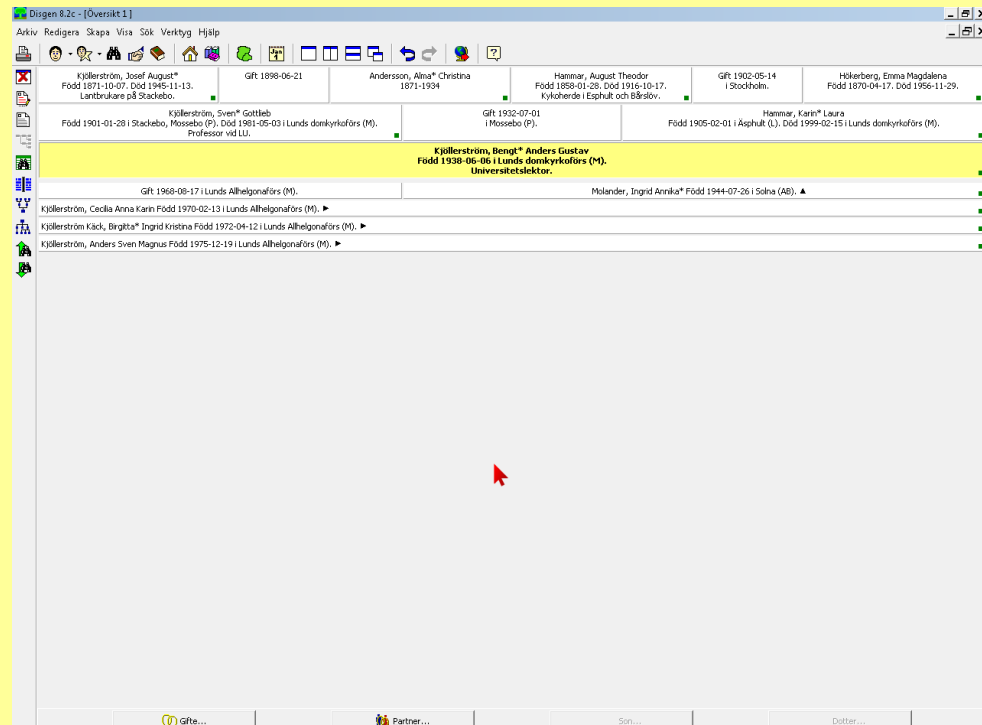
Disgen 8.2c - [Översikt 1]

Arkiv Redigera Skapa Visa Sök Verktyg Hjälp

Kjöllerström, Josef August*
Född 1871-10-07. Död 1945-11-13.
Lantbrukare på Stackebo.

Gift 1898-06-21

Andersson, Alma* Christina
1871-1934

Hammar, August Theodor
Född 1858-01-28. Död 1916-10-17.
Kykoherde i Esphult och Bårslöv.

Gift 1902-05-14
i Stockholm.

Hökerberg, Emma Magdalena
Född 1870-04-17. Död 1956-11-29.

Kjöllerström, Sven* Gottlieb
Född 1901-01-28 i Stackebo, Mossebo (P). Död 1981-05-03 i Lunds domkyrkoförs (M).
Professor vid LU.

Gift 1932-07-01
i Mossebo (P).

Hammar, Karin* Laura
Född 1905-02-01 i Äsphult (L). Död 1999-02-15 i Lunds domkyrkoförs (M).

Kjöllerström, Bengt* Anders Gustav
Född 1938-06-06 i Lunds domkyrkoförs (M).
Universitetslektor.

Gift 1968-08-17 i Lunds Allhelgonaförs (M).

Molander, Ingrid Annika* Född 1944-07-26 i Solna (AB). ▲

Kjöllerström, Cecilia Anna Karin Född 1970-02-13 i Lunds Allhelgonaförs (M). ►

Kjöllerström Käck, Birgitta* Ingrid Kristina Född 1972-04-12 i Lunds Allhelgonaförs (M). ►

Kjöllerström, Anders Sven Magnus Född 1975-12-19 i Lunds Allhelgonaförs (M). ►

Gifte...

Partner...

Son...

Dotter...